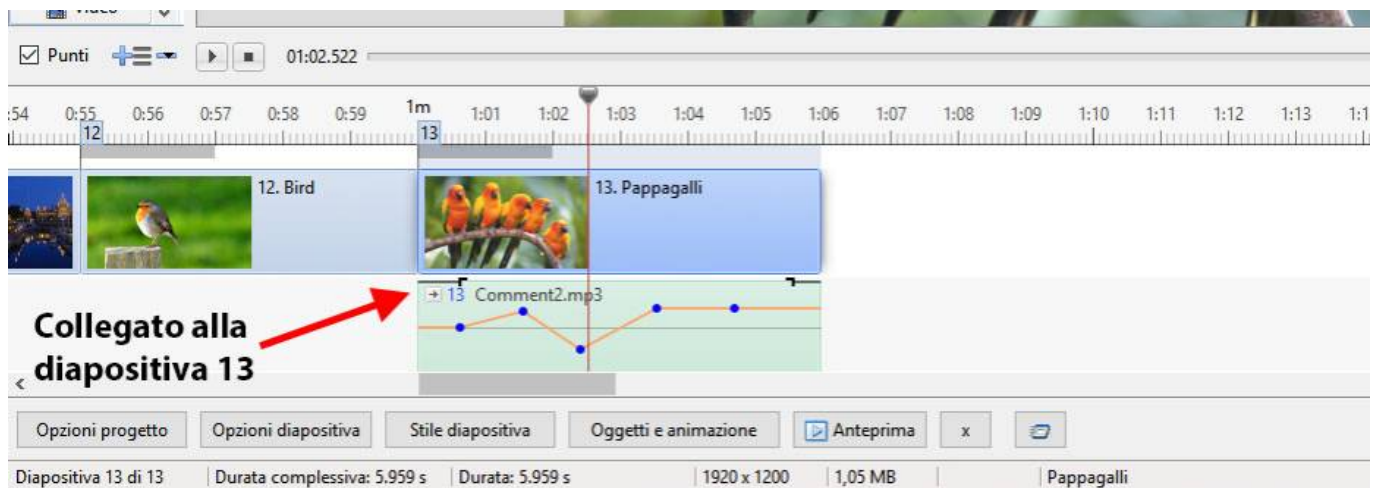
Video

Punti 01:02.522

:54 0:55 0:56 0:57 0:58 0:59 1m 1:01 1:02 1:03 1:04 1:05 1:06 1:07 1:08 1:09 1:10 1:11 1:12 1:13 1:1

12 13

12. Bird

13. Pappagalli

13 Comment2.mp3

Collegato alla diapositiva 13

Opzioni progetto | Opzioni diapositiva | Stile diapositiva | Oggetti e animazione | Anteprima | x

Diapositiva 13 di 13 | Durata complessiva: 5.959 s | Durata: 5.959 s | 1920 x 1200 | 1,05 MB | Pappagalli